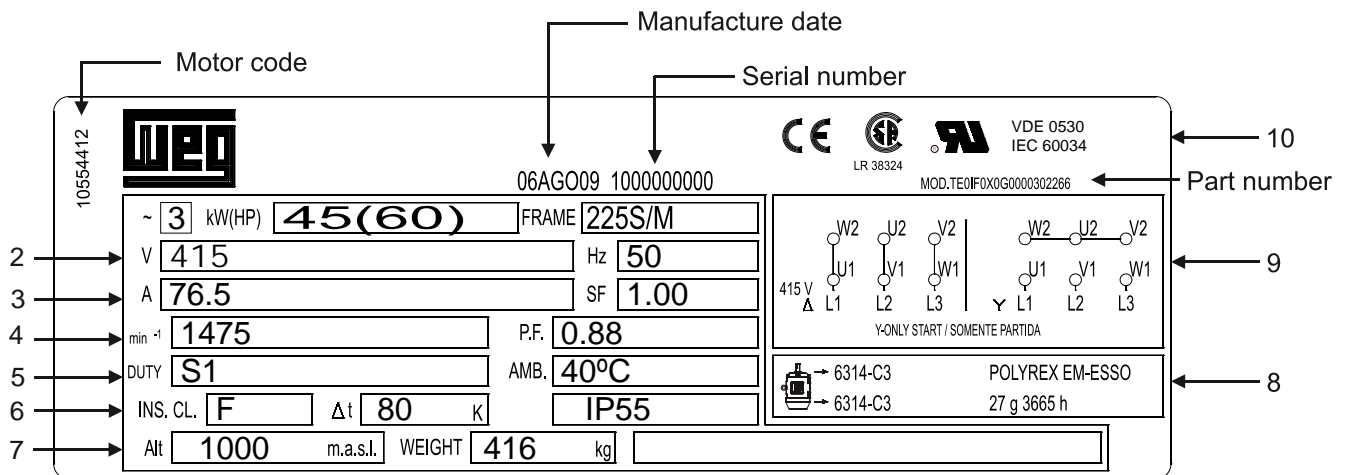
Manufacture date

Motor code

Serial number

10554412

WEG

06AGO09 1000000000

CE

LR 38324

VDE 0530
IEC 60034

10

MOD.TE0IF0X0G0000302266

Part number

~ 3 kW(HP) 45(60) FRAME 225S/M

2 V 415 Hz 50

3 A 76.5 SF 1.00

4 $min^{-1}$ 1475 P.F. 0.88

5 DUTY S1 AMB. 40ºC

6 INS. CL. F $\Delta t$ 80 K IP55

7 Alt 1000 m.a.s.l. WEIGHT 416 kg

W2 U2 V2
U1 V1 W1
415 V $\Delta$ L1 L2 L3
W2 U2 V2
U1 V1 W1
Y L1 L2 L3
Y-ONLY START / SOMENTE PARTIDA

9

6314-C3
6314-C3
POLYREX EM-ESSO
27 g 3665 h

8